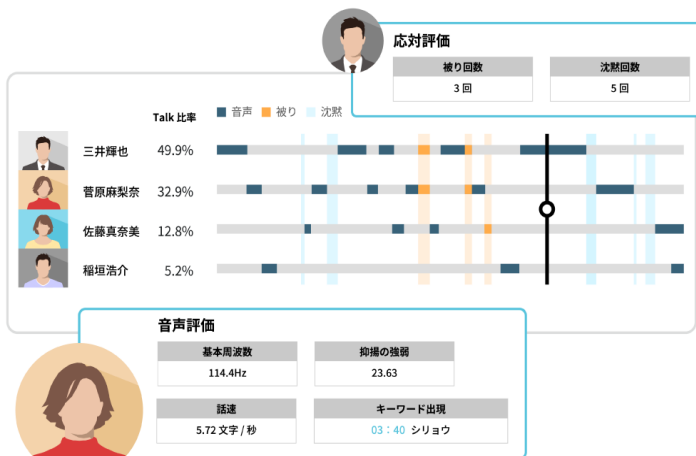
応対評価

| 被り回数 | 沈黙回数 |
|---|---|
| 3 回 | 5 回 |

Talk 比率

音声 被り 沈黙

三井輝也 49.9%

菅原麻梨奈 32.9%

佐藤真奈美 12.8%

稲垣浩介 5.2%

音声評価

| 基本周波数 | 抑揚の強弱 |
|---|---|
| 114.4Hz | 23.63 |

| 話速 | キーワード出現 |
|---|---|
| 5.72 文字 / 秒 | 03：40 シリョウ |